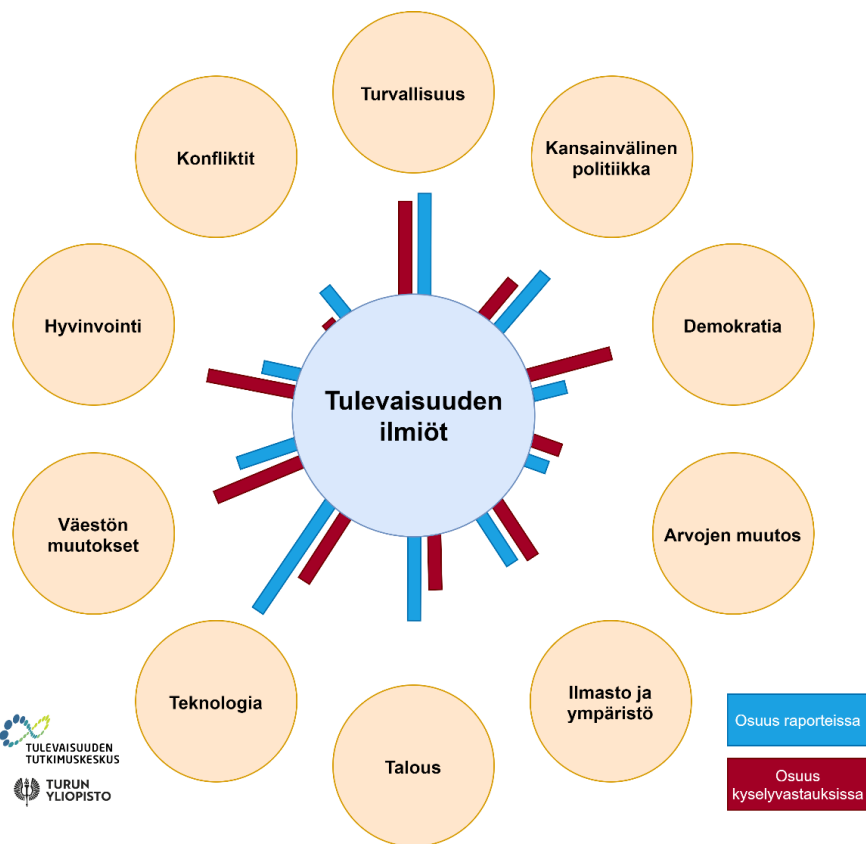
Turvallisuus

Kansainvälinen politiikka

Demokratia

Arvojen muutos

Ilmasto ja ympäristö

Talous

Teknologia

Väestön muutokset

Hyvinvointi

Konfliktit

Tulevaisuuden ilmiöt

Osuus raporteissa

Osuus kyselyvastauksissa

TULEVAISUUDEN TUTKIMUSKESKUS

TURUN YLIOPISTO